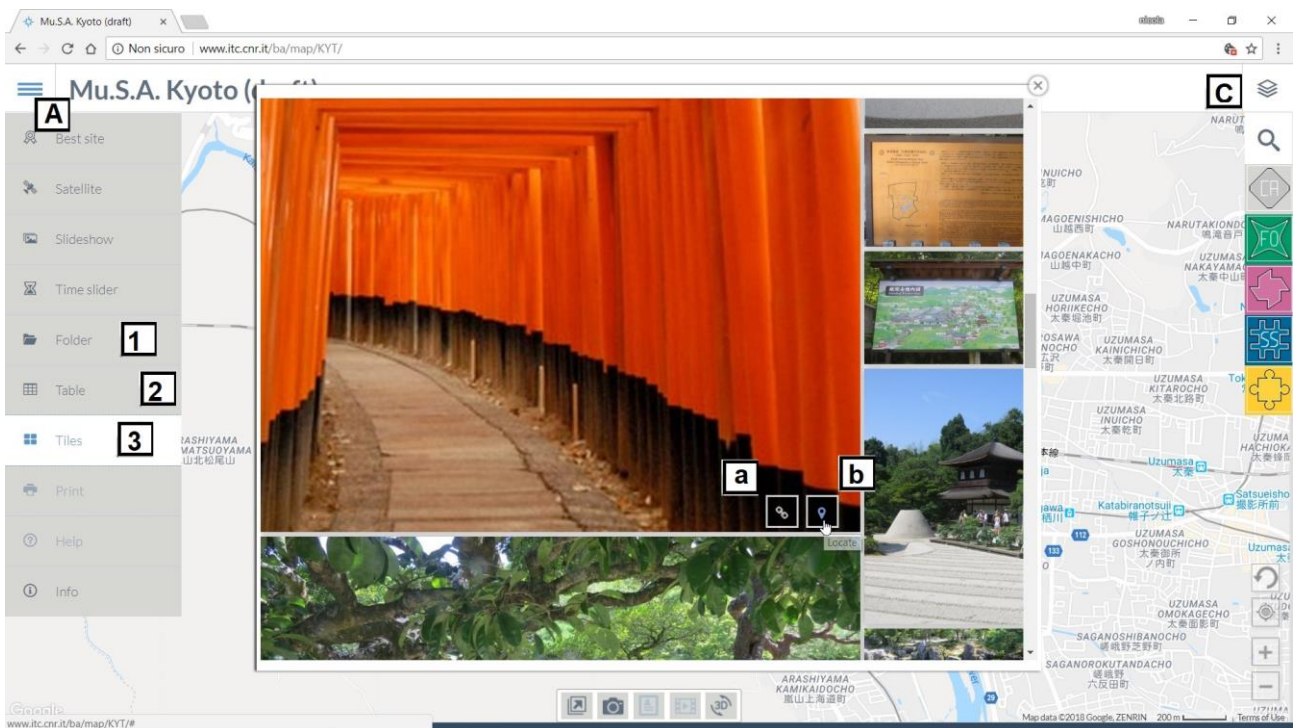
Mu.S.A. Kyoto (draft) ×

Non sicuro | www.itc.cnr.it/ba/map/KYT/

Mu.S.A. Kyoto (d

A

C

Best site

Satellite

Slideshow

Time slider

Folder

1

Table

2

Tiles

3

Print

Help

Info

a

b

Locate

CA

FO

SS

NARUT

INUICHO

MAGOENISHICHO 山越西町

NARUTAKIONDO 鳴滝音戸

MAGOENAKACHO 山越中町

NARUTAKI NAKAYAMA

UZUMASA HORIIKECHO 太秦堀池町

OSAWA

UZUMASA KAINICHICHO 太秦開日町

UZUMASA KITAROCHO 太秦北路町

UZUMASA INUICHO 太秦乾町

ASHIYAMA MATSUOYAMA 山北松尾山

Uzumasa

Katabiranotsuji 帷子ノ辻

Satsueisho 撮影所前

UZUMASA GOSHONOUCHICHO 太秦御所ノ内町

UZUMASA OMOKAGECHO 太秦面影町

SAGANOSHIBANOCHO 嵯峨野芝野町

SAGANORUKOTANDACHO 嵯峨野六反田町

ARASHIYAMA KAMIKAIDOCHO 嵐山上海道町

Google

www.itc.cnr.it/ba/map/KYT/#

Map data ©2018 Google, ZENRIN 200 m Terms of Use